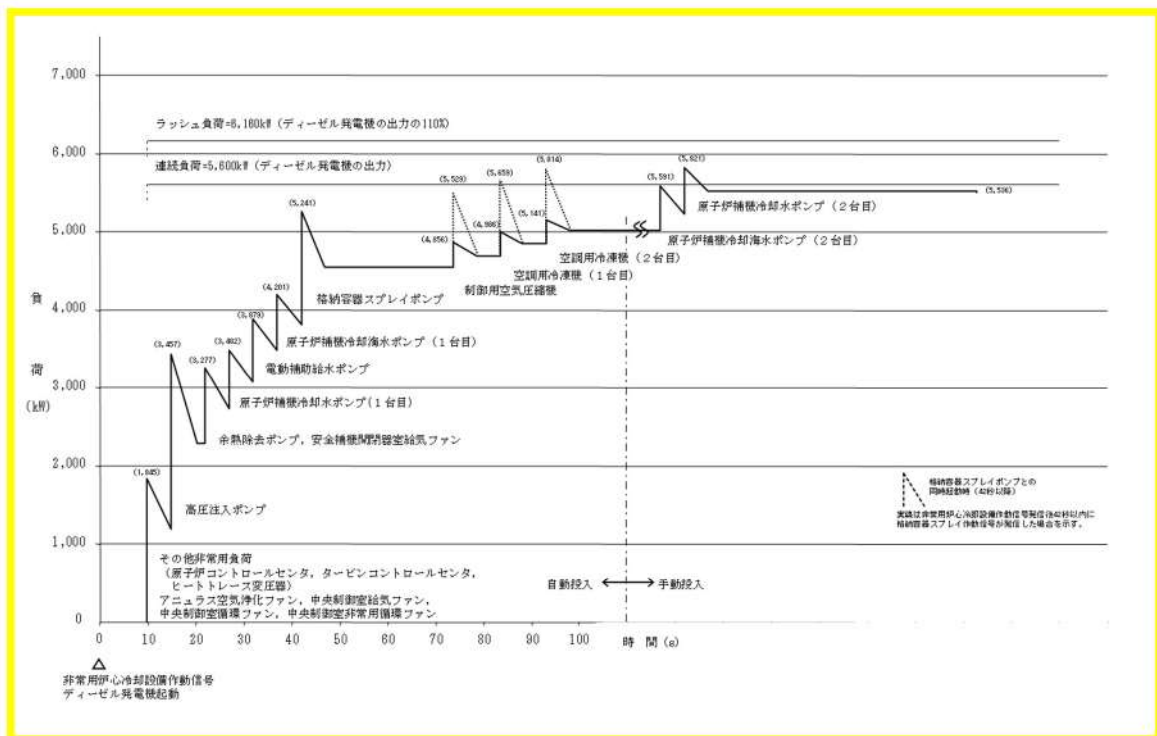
7,000

ラッシュ負荷=6,160kW（ディーゼル発電機の出力の110%）

6,000

連続負荷=5,600kW（ディーゼル発電機の出力）

(5,529) (5,659) (5,814) (5,591) (5,821)

(5,241)

(5,536)

原子炉補機冷却海水ポンプ（2台目）

5,000

(4,856) (4,986) (5,141)

原子炉補機冷却水ポンプ（2台目）

空調用冷凍機（2台目）

空調用冷凍機（1台目）

制御用空気圧縮機

(4,201)

格納容器スプレイポンプ

負

4,000

(3,879)

原子炉補機冷却海水ポンプ（1台目）

(3,457) (3,277) (3,462)

電動補助給水ポンプ

荷

3,000

(kW)

原子炉補機冷却水ポンプ（1台目）

余熱除去ポンプ，安全補機開閉器室給気ファン

2,000

(1,845)

格納容器スプレイポンプとの同時起動時（40秒以降）

実線は非常用炉心冷却設備作動信号発信後40秒以内に格納容器スプレイ作動信号が発信した場合を示す。

高圧注入ポンプ

1,000

その他非常用負荷
（原子炉コントロールセンタ，タービンコントロールセンタ，ヒートトレース変圧器）
アニュラス空気浄化ファン，中央制御室給気ファン，中央制御室循環ファン，中央制御室非常用循環ファン

自動投入 ⟷ 手動投入

0

0 10 20 30 40 50 60 70 80 90 100 時 間 (s)

△
非常用炉心冷却設備作動信号
ディーゼル発電機起動